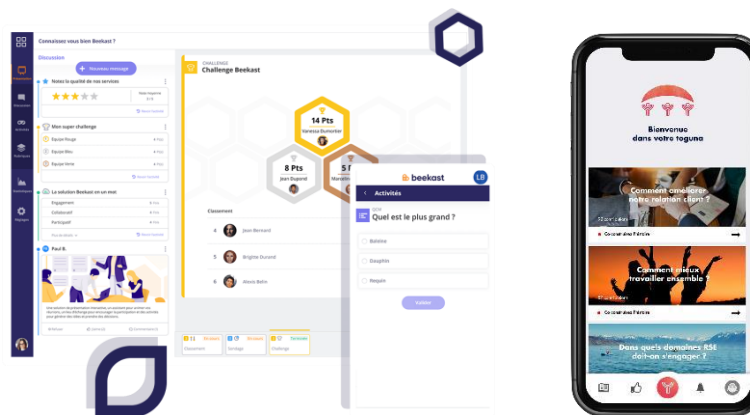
Connaissez vous bien Beekast ?

Discussion

+ Nouveau message

Notez la qualité de nos services

Mon super challenge

Équipe Rouge

Équipe Bleu

Équipe Verte

La solution Beekast en un mot

Engagement

Collaboratif

Participatif

Paul B.

CHALLENGE
Challenge Beekast

14 Pts
Vanessa Dumonier

8 Pts
Jean Dupond

5
Marie

Classement

4 Jean Bernard

5 Brigitte Durand

6 Alexis Bahn

beekast

LB

Activités

Quel est le plus grand ?

Baleine

Dauphin

Requin

Valider

Bienvenue dans votre toguna

Comment améliorer notre relation client ?

Comment mieux travailler ensemble ?

Dans quels domaines RSE doit-on s'engager ?